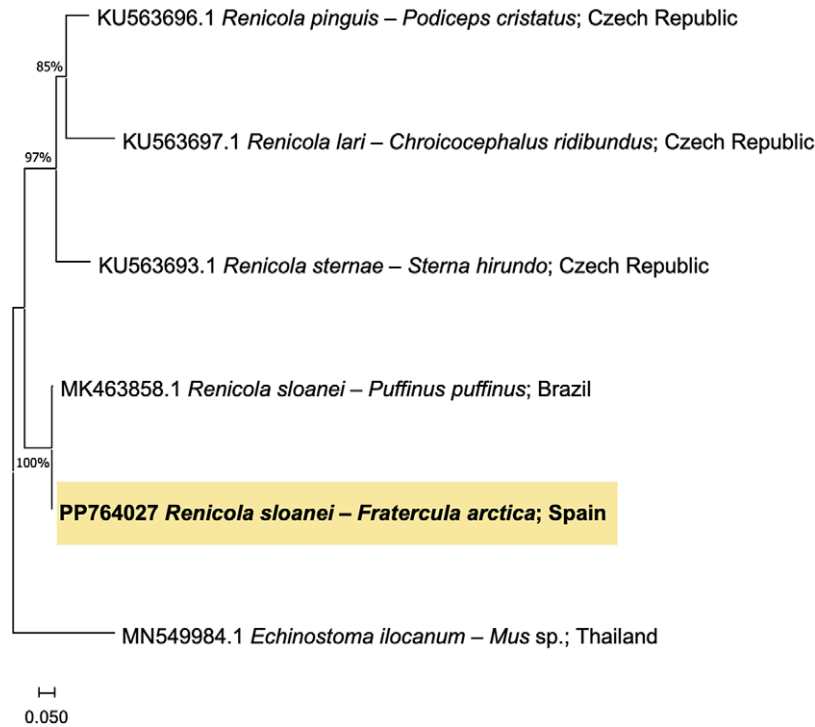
KU563696.1 *Renicola pinguis – Podiceps cristatus*; Czech Republic

85%

KU563697.1 *Renicola lari – Chroicocephalus ridibundus*; Czech Republic

97%

KU563693.1 *Renicola sternae – Sterna hirundo*; Czech Republic

MK463858.1 *Renicola sloanei – Puffinus puffinus*; Brazil

100%

**PP764027 *Renicola sloanei – Fratercula arctica*; Spain**

MN549984.1 *Echinostoma ilocanum – Mus* sp.; Thailand

0.050